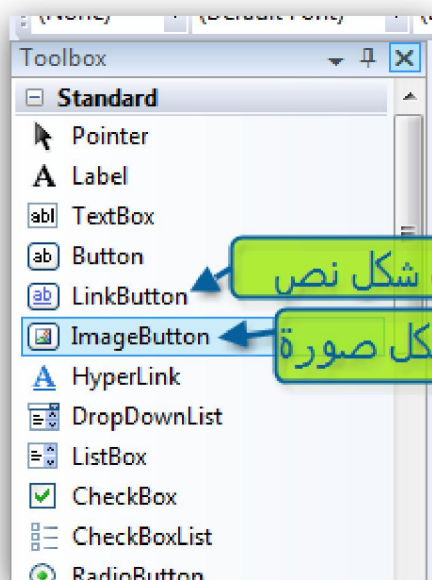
(None) (Default Font)

Toolbox

Standard

Pointer

A Label

abl TextBox

ab Button

ab LinkButton

ImageButton

A HyperLink

DropDownList

ListBox

CheckBox

CheckBoxList

RadioButton

شكل نص

كل صورة